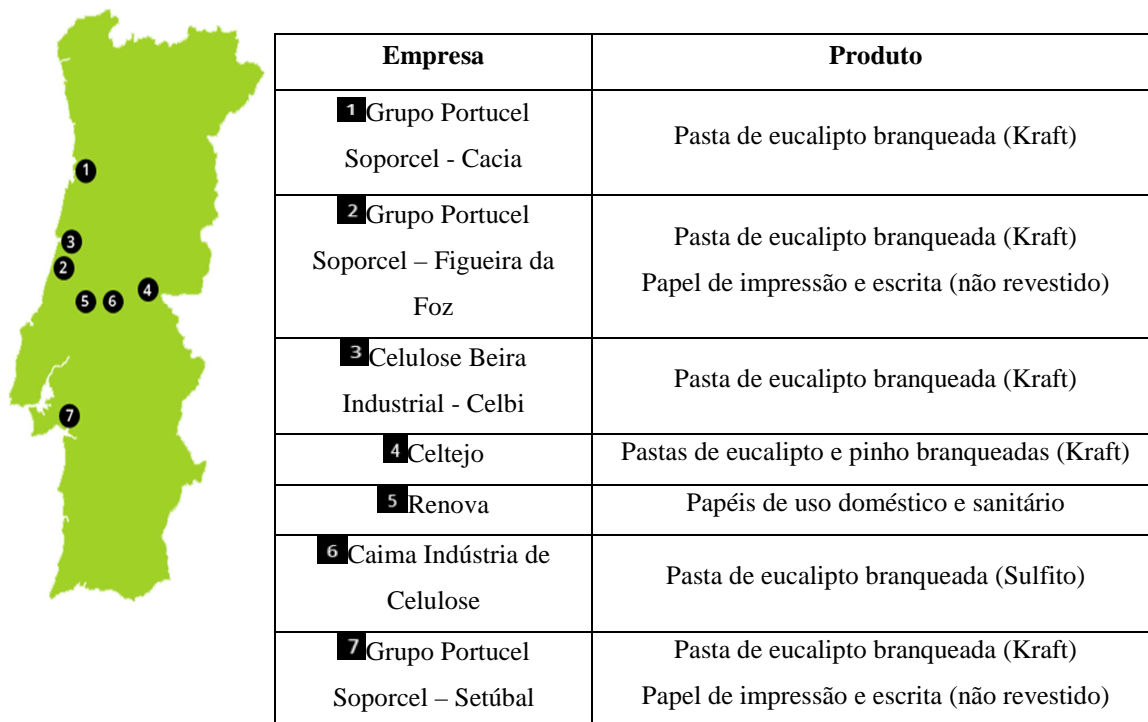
1
3
2
5 6 4
7

| Empresa | Produto |
|---|---|
| 1 Grupo Portucel Soporcel - Cacia | Pasta de eucalipto branqueada (Kraft) |
| 2 Grupo Portucel Soporcel – Figueira da Foz | Pasta de eucalipto branqueada (Kraft) Papel de impressão e escrita (não revestido) |
| 3 Celulose Beira Industrial - Celbi | Pasta de eucalipto branqueada (Kraft) |
| 4 Celtejo | Pastas de eucalipto e pinho branqueadas (Kraft) |
| 5 Renova | Papéis de uso doméstico e sanitário |
| 6 Caima Indústria de Celulose | Pasta de eucalipto branqueada (Sulfito) |
| 7 Grupo Portucel Soporcel – Setúbal | Pasta de eucalipto branqueada (Kraft) Papel de impressão e escrita (não revestido) |